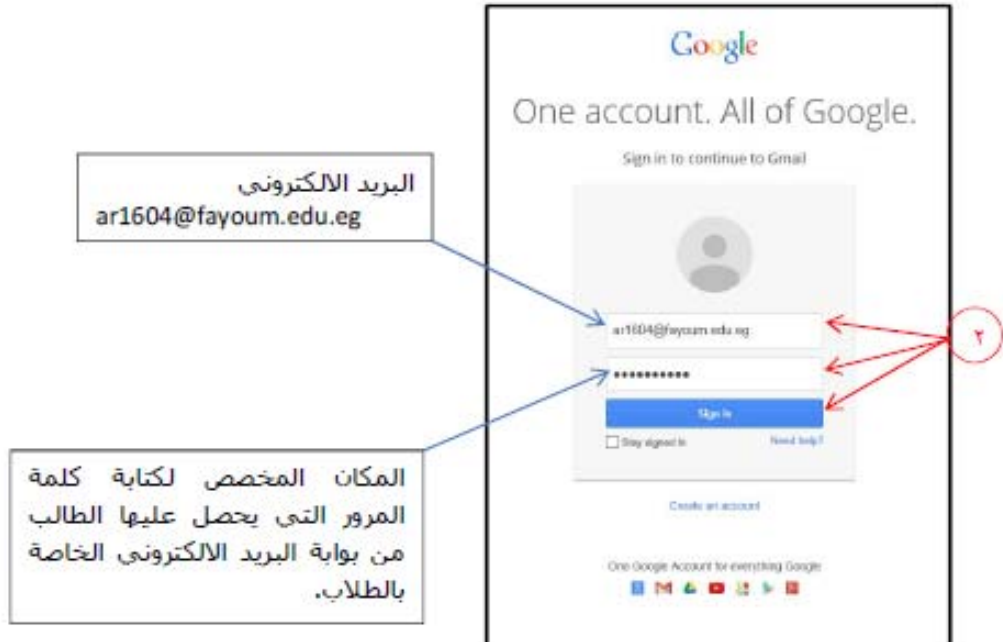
Google

One account. All of Google.

Sign in to continue to Gmail

البريد الالكترونى
ar1604@fayoum.edu.eg

ar1604@fayoum.edu.eg

••••••••••••

Sign in

Stay signed in

Need help?

٢

المكان المخصص لكتابة كلمة المرور التى يحصل عليها الطالب من بوابة البريد الالكترونى الخاصة بالطلاب.

Create an account

One Google Account for everything Google